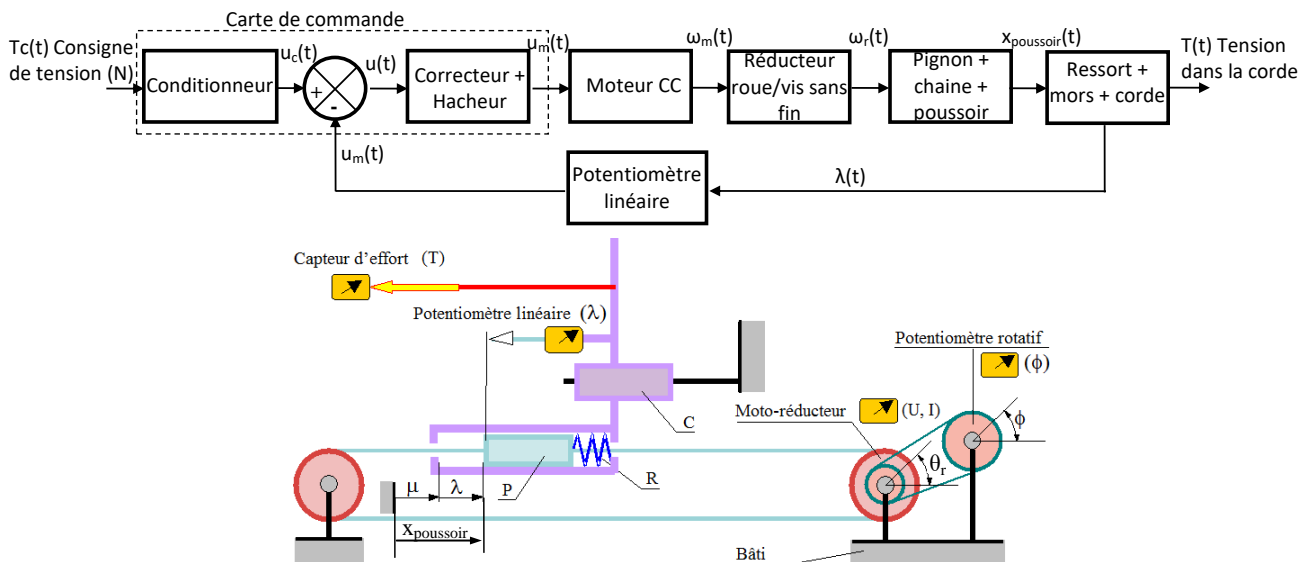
Carte de commande

Tc(t) Consigne de tension (N)

Conditionneur

$u_c(t)$

+

-

u(t)

Correcteur + Hacheur

$u_m(t)$

Moteur CC

$\omega_m(t)$

Réducteur roue/vis sans fin

$\omega_r(t)$

Pignon + chaine + poussoir

$x_{poussoir}(t)$

Ressort + mors + corde

T(t) Tension dans la corde

$u_m(t)$

Potentiomètre linéaire

λ(t)

Capteur d'effort (T)

Potentiomètre linéaire (λ)

Potentiomètre rotatif

(ϕ)

C

Moto-réducteur

(U, I)

ϕ

$\theta_r$

μ

λ

P

R

$x_{poussoir}$

Bâti